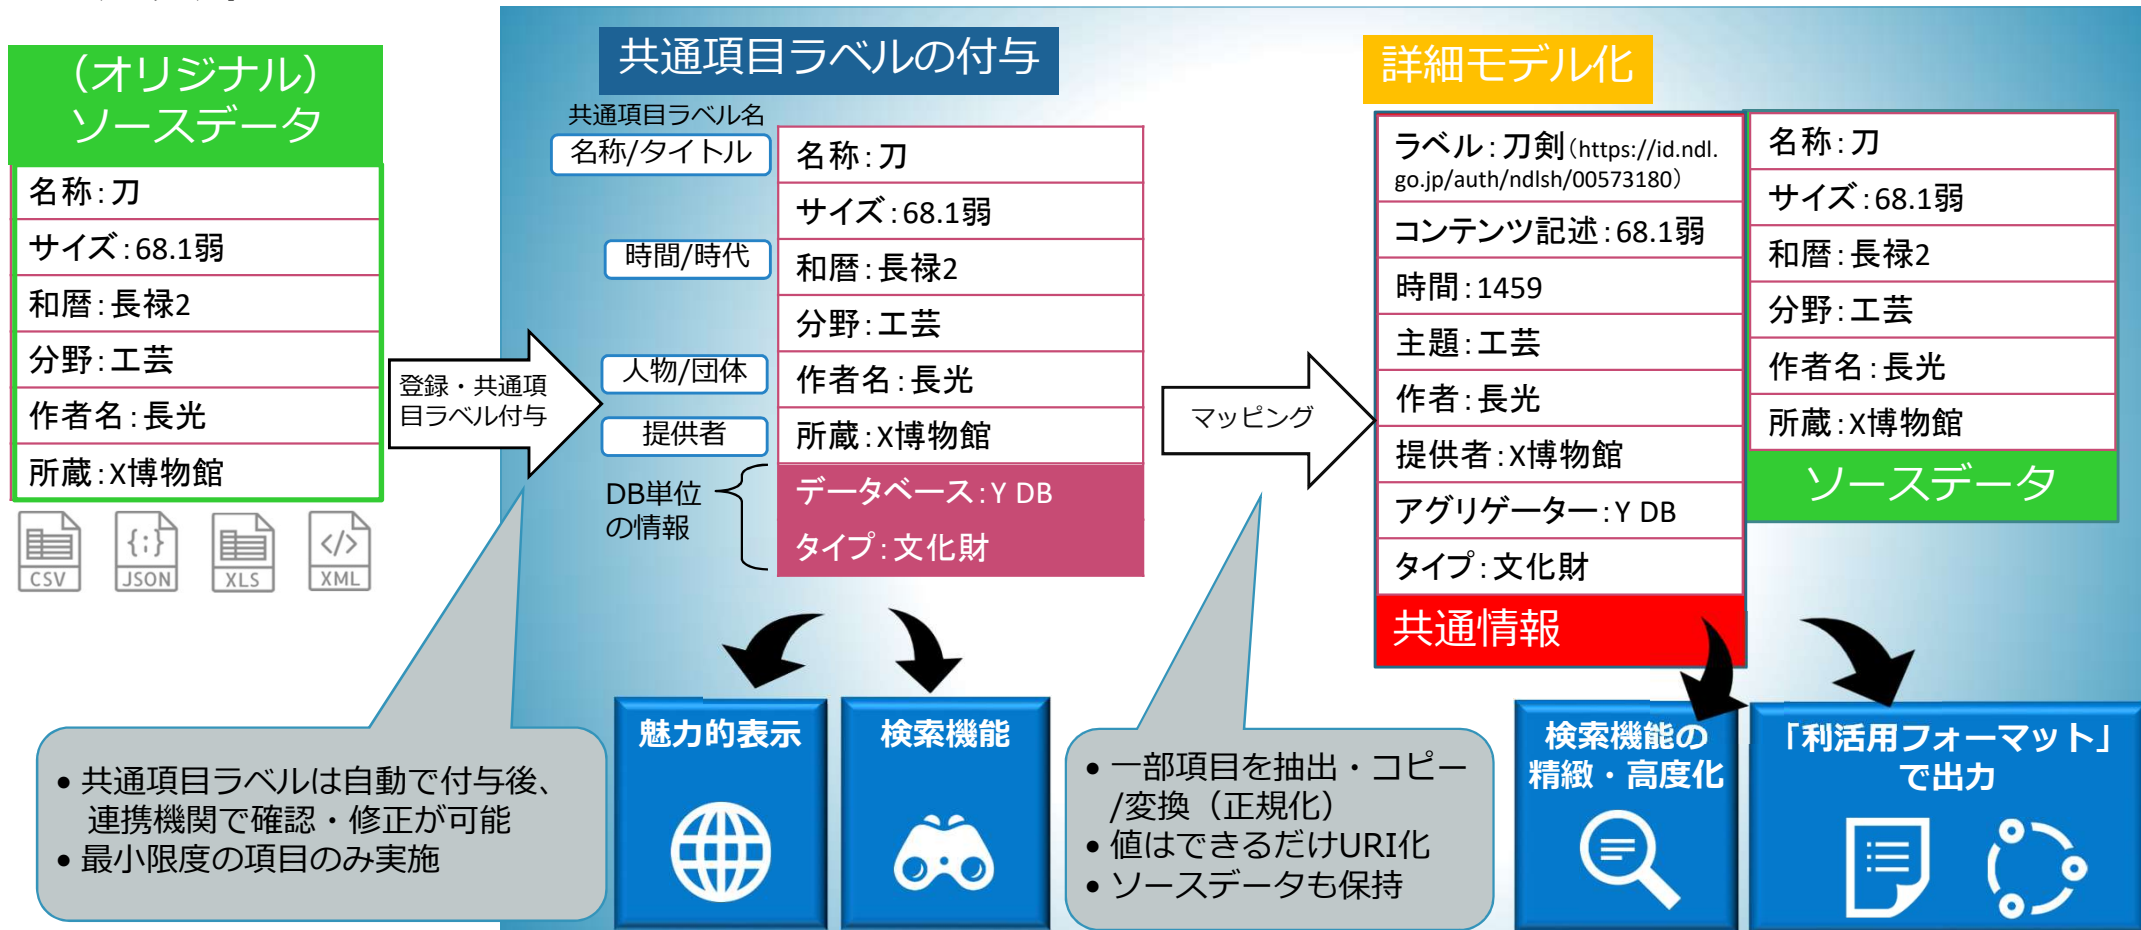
(オリジナル)
ソースデータ

名称：刀
サイズ：68.1弱
和暦：長禄2
分野：工芸
作者名：長光
所蔵：X博物館

CSV JSON XLS XML

登録・共通項目ラベル付与

共通項目ラベルの付与

共通項目ラベル名
名称/タイトル
時間/時代
人物/団体
提供者
DB単位の情報

名称：刀
サイズ：68.1弱
和暦：長禄2
分野：工芸
作者名：長光
所蔵：X博物館
データベース：Y DB
タイプ：文化財

マッピング

詳細モデル化

ラベル：刀剣（https://id.ndl.go.jp/auth/ndlsh/00573180）
コンテンツ記述：68.1弱
時間：1459
主題：工芸
作者：長光
提供者：X博物館
アグリゲーター：Y DB
タイプ：文化財
共通情報

名称：刀
サイズ：68.1弱
和暦：長禄2
分野：工芸
作者名：長光
所蔵：X博物館
ソースデータ

• 共通項目ラベルは自動で付与後、連携機関で確認・修正が可能
• 最小限度の項目のみ実施

魅力的表示

検索機能

• 一部項目を抽出・コピー/変換（正規化）
• 値はできるだけURI化
• ソースデータも保持

検索機能の精緻・高度化

「利活用フォーマット」で出力